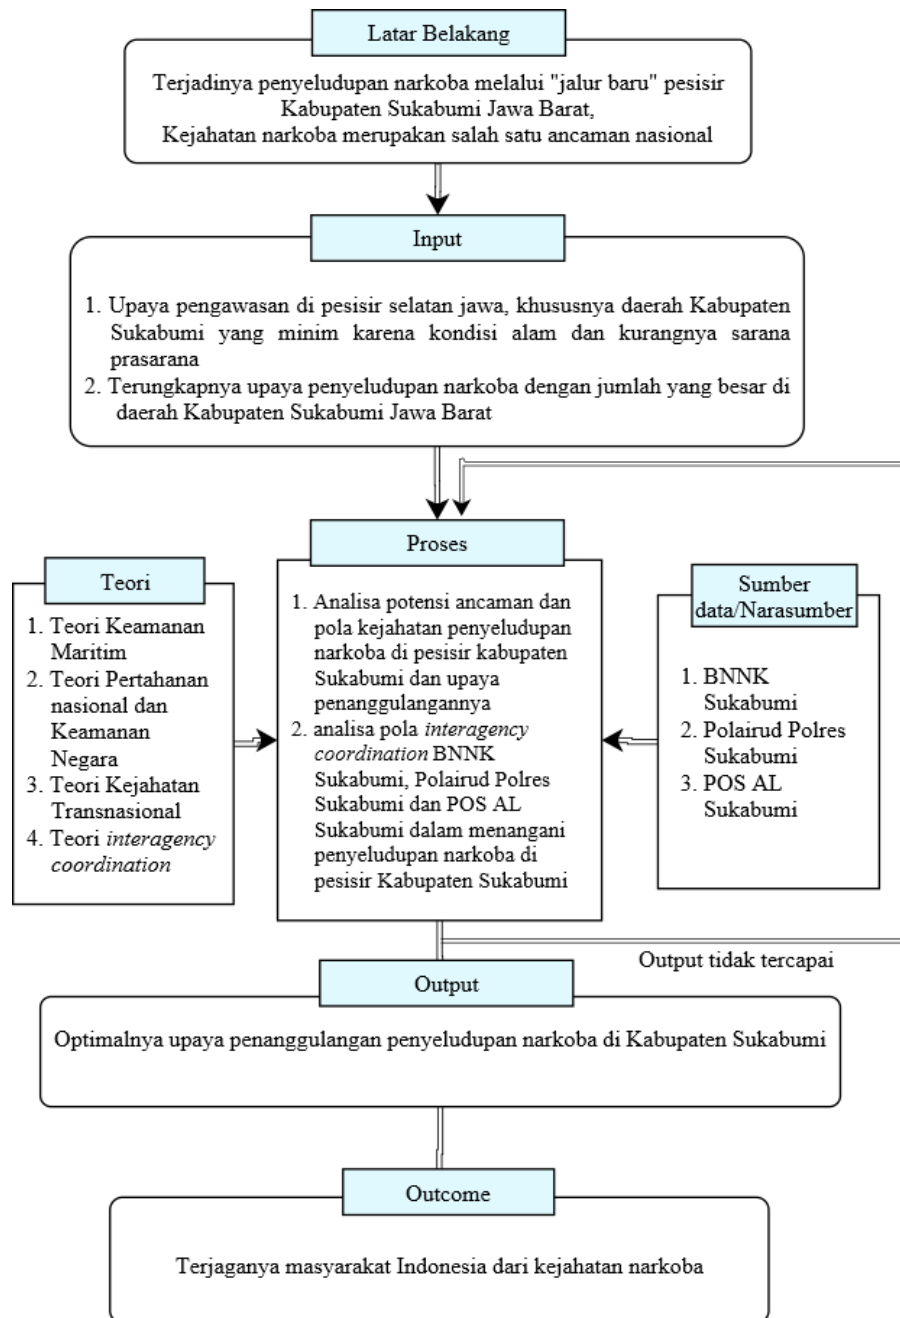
Latar Belakang

Terjadinya penyeludupan narkoba melalui "jalur baru" pesisir Kabupaten Sukabumi Jawa Barat,
Kejahatan narkoba merupakan salah satu ancaman nasional

Input

1. Upaya pengawasan di pesisir selatan jawa, khususnya daerah Kabupaten Sukabumi yang minim karena kondisi alam dan kurangnya sarana prasarana
2. Terungkapnya upaya penyeludupan narkoba dengan jumlah yang besar di daerah Kabupaten Sukabumi Jawa Barat

Teori

1. Teori Keamanan Maritim
2. Teori Pertahanan nasional dan Keamanan Negara
3. Teori Kejahatan Transnasional
4. Teori *interagency coordination*

Proses

1. Analisa potensi ancaman dan pola kejahatan penyeludupan narkoba di pesisir kabupaten Sukabumi dan upaya penanggulangannya
2. analisa pola *interagency coordination* BNNK Sukabumi, Polairud Polres Sukabumi dan POS AL Sukabumi dalam menangani penyeludupan narkoba di pesisir Kabupaten Sukabumi

Sumber data/Narasumber

1. BNNK Sukabumi
2. Polairud Polres Sukabumi
3. POS AL Sukabumi

Output tidak tercapai

Output

Optimalnya upaya penanggulangan penyeludupan narkoba di Kabupaten Sukabumi

Outcome

Terjaganya masyarakat Indonesia dari kejahatan narkoba